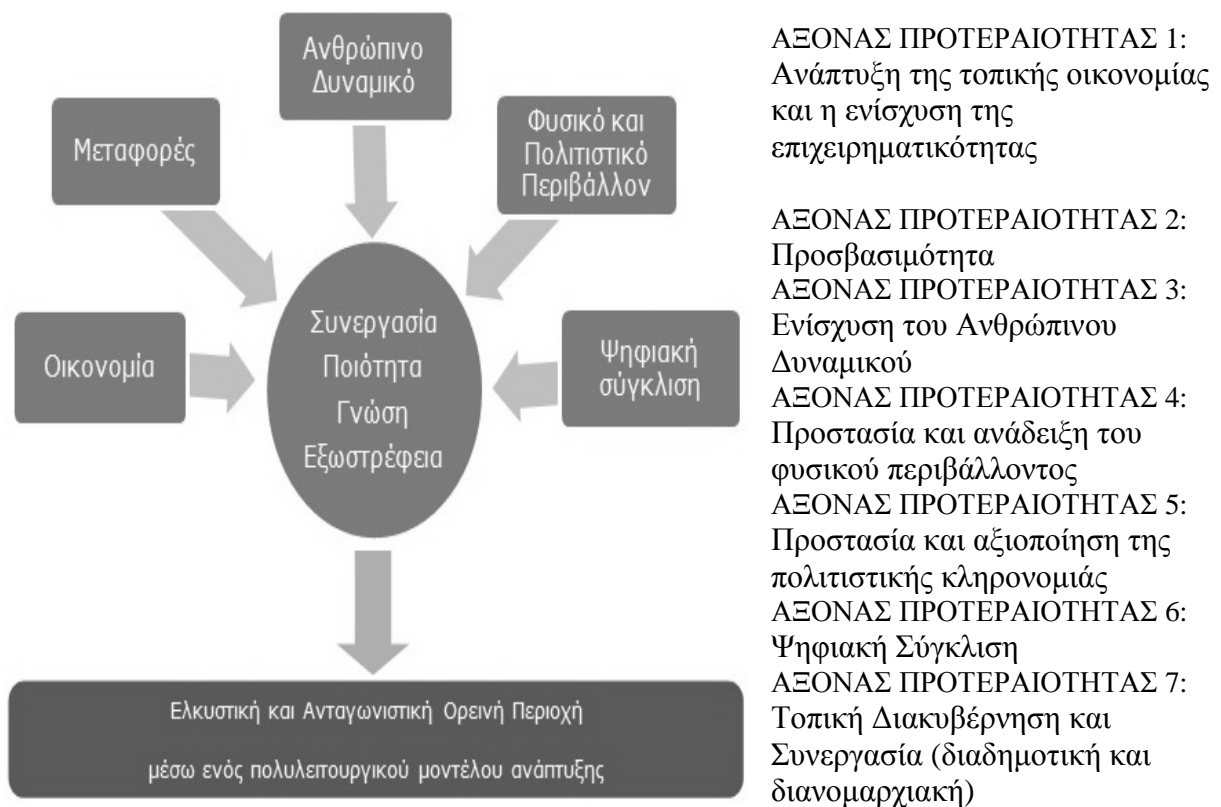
Ανθρώπινο Δυναμικό

Μεταφορές

Φυσικό και Πολιτιστικό Περιβάλλον

Οικονομία

Συνεργασία
Ποιότητα
Γνώση
Εξωστρέφεια

Ψηφιακή σύγκλιση

Ελκυστική και Ανταγωνιστική Ορεινή Περιοχή

μέσω ενός πολυλειτουργικού μοντέλου ανάπτυξης

ΑΞΟΝΑΣ ΠΡΟΤΕΡΑΙΟΤΗΤΑΣ 1: Ανάπτυξη της τοπικής οικονομίας και η ενίσχυση της επιχειρηματικότητας

ΑΞΟΝΑΣ ΠΡΟΤΕΡΑΙΟΤΗΤΑΣ 2: Προσβασιμότητα
ΑΞΟΝΑΣ ΠΡΟΤΕΡΑΙΟΤΗΤΑΣ 3: Ενίσχυση του Ανθρώπινου Δυναμικού
ΑΞΟΝΑΣ ΠΡΟΤΕΡΑΙΟΤΗΤΑΣ 4: Προστασία και ανάδειξη του φυσικού περιβάλλοντος
ΑΞΟΝΑΣ ΠΡΟΤΕΡΑΙΟΤΗΤΑΣ 5: Προστασία και αξιοποίηση της πολιτιστικής κληρονομιάς
ΑΞΟΝΑΣ ΠΡΟΤΕΡΑΙΟΤΗΤΑΣ 6: Ψηφιακή Σύγκλιση
ΑΞΟΝΑΣ ΠΡΟΤΕΡΑΙΟΤΗΤΑΣ 7: Τοπική Διακυβέρνηση και Συνεργασία (διαδημοτική και διανομαρχιακή)